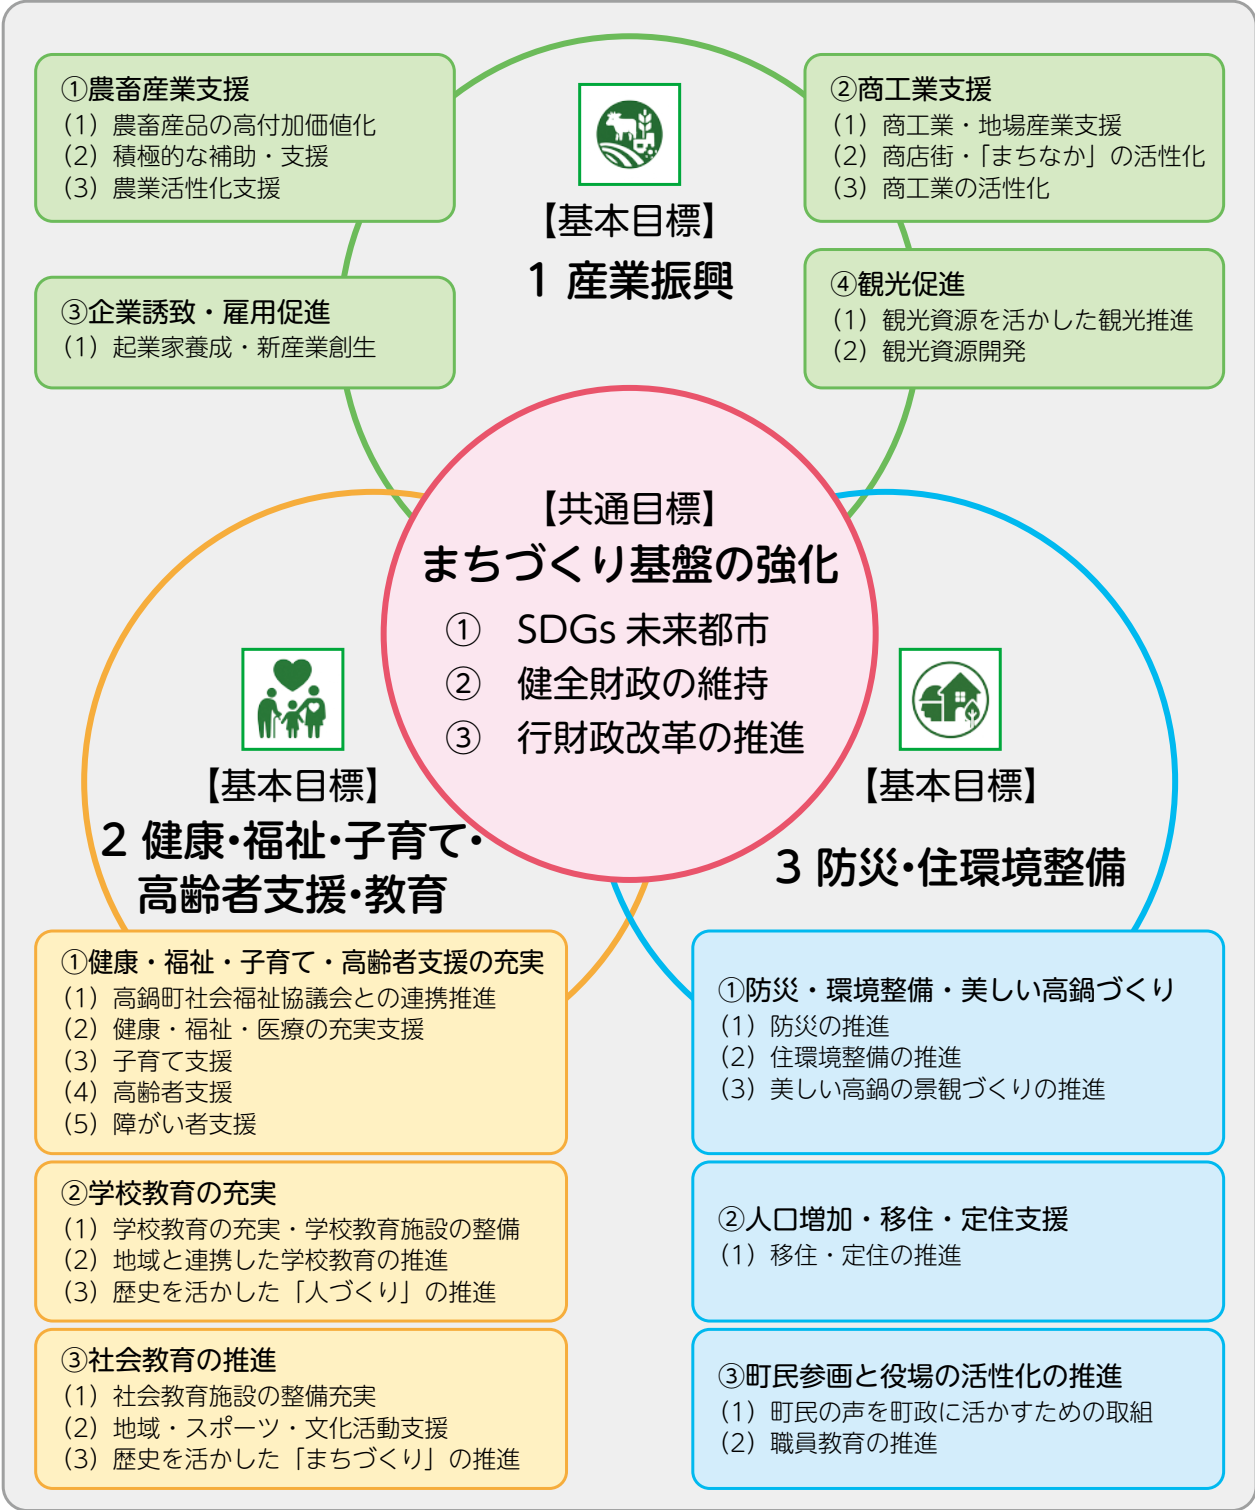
①農畜産業支援
（1）農畜産品の高付加価値化
（2）積極的な補助・支援
（3）農業活性化支援

【基本目標】
1 産業振興

②商工業支援
（1）商工業・地場産業支援
（2）商店街・「まちなか」の活性化
（3）商工業の活性化

③企業誘致・雇用促進
（1）起業家養成・新産業創生

④観光促進
（1）観光資源を活かした観光推進
（2）観光資源開発

【共通目標】
まちづくり基盤の強化
① SDGs 未来都市
② 健全財政の維持
③ 行財政改革の推進

【基本目標】
2 健康･福祉･子育て･高齢者支援･教育

【基本目標】
3 防災･住環境整備

①健康・福祉・子育て・高齢者支援の充実
（1）高鍋町社会福祉協議会との連携推進
（2）健康・福祉・医療の充実支援
（3）子育て支援
（4）高齢者支援
（5）障がい者支援

①防災・環境整備・美しい高鍋づくり
（1）防災の推進
（2）住環境整備の推進
（3）美しい高鍋の景観づくりの推進

②学校教育の充実
（1）学校教育の充実・学校教育施設の整備
（2）地域と連携した学校教育の推進
（3）歴史を活かした「人づくり」の推進

②人口増加・移住・定住支援
（1）移住・定住の推進

③社会教育の推進
（1）社会教育施設の整備充実
（2）地域・スポーツ・文化活動支援
（3）歴史を活かした「まちづくり」の推進

③町民参画と役場の活性化の推進
（1）町民の声を町政に活かすための取組
（2）職員教育の推進